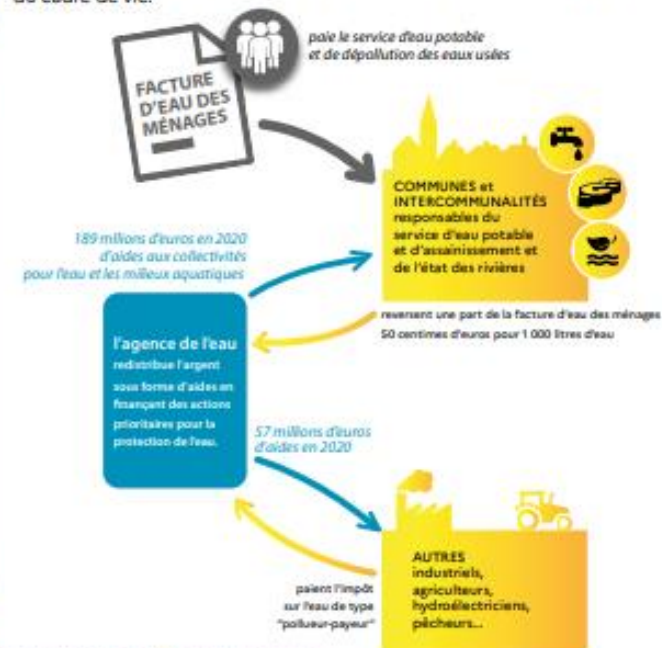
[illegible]

FACTURE D'EAU DES MÉNAGES

paie le service d'eau potable et de dépollution des eaux usées

COMMUNES et INTERCOMMUNALITÉS responsables du service d'eau potable et d'assainissement et de l'état des rivières

189 millions d'euros en 2020 d'aides aux collectivités pour l'eau et les milieux aquatiques

revenant une part de la facture d'eau des ménages 50 centimes d'euros pour 1 000 litres d'eau

l'agence de l'eau redistribue l'argent sous forme d'aides en finançant des actions prioritaires pour la protection de l'eau.

57 millions d'euros d'aides en 2020

AUTRES industriels, agriculteurs, hydroélectriciens, pêcheurs...

paient l'impôt sur l'eau de type "pollueur-payeur"